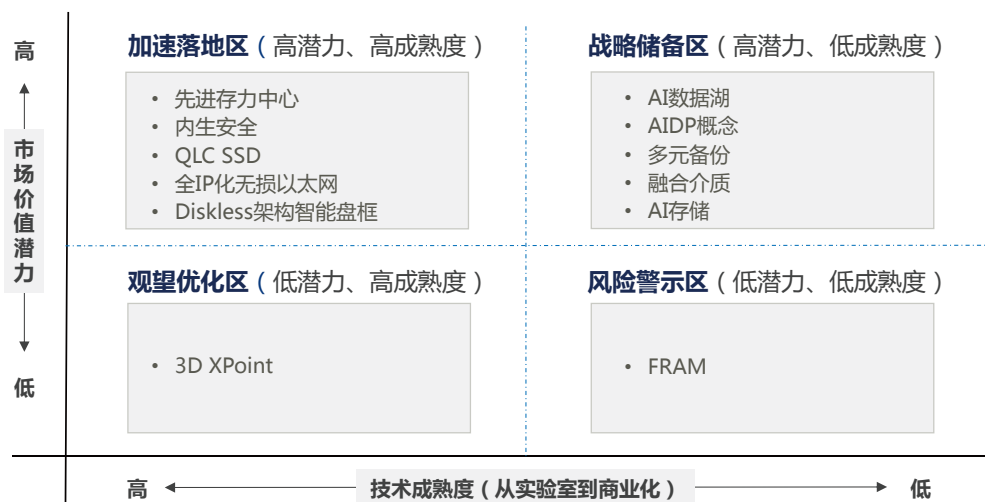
高

市场价值潜力

低

加速落地区（高潜力、高成熟度）

• 先进存力中心
• 内生安全
• QLC SSD
• 全IP化无损以太网
• Diskless架构智能盘框

战略储备区（高潜力、低成熟度）

• AI数据湖
• AIDP概念
• 多元备份
• 融合介质
• AI存储

观望优化区（低潜力、高成熟度）

• 3D XPoint

风险警示区（低潜力、低成熟度）

• FRAM

高 技术成熟度（从实验室到商业化） 低